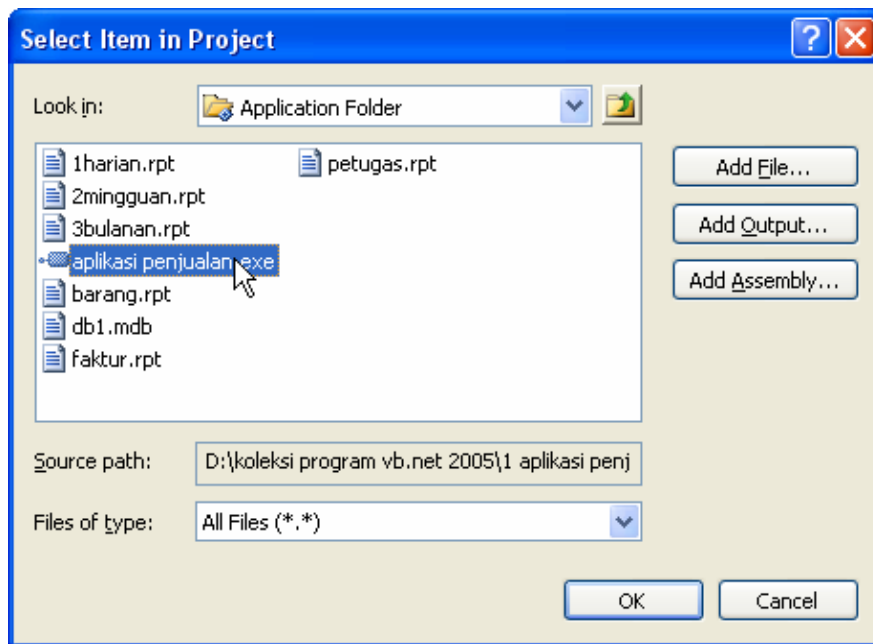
Select Item in Project

?

Look in: Application Folder

1harian.rpt
2mingguan.rpt
3bulanan.rpt
aplikasi penjualan.exe
barang.rpt
db1.mdb
faktur.rpt
petugas.rpt

Add File...
Add Output...
Add Assembly...

Source path: D:\koleksi program vb.net 2005\1 aplikasi penj

Files of type: All Files (*.*)

OK
Cancel